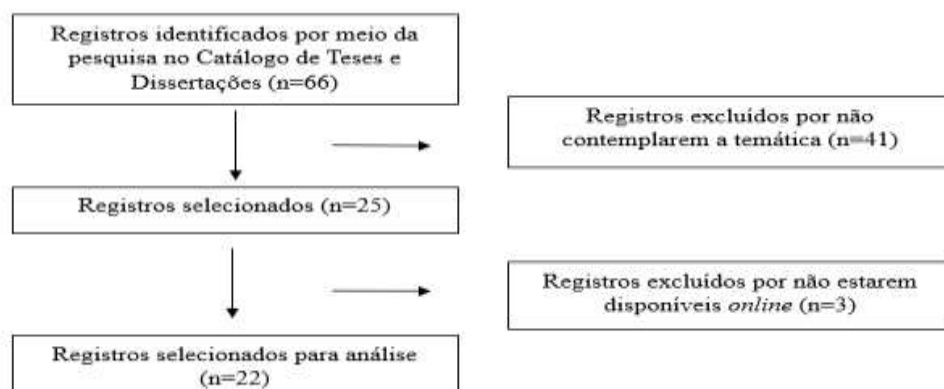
Registros identificados por meio da pesquisa no Catálogo de Teses e Dissertações (n=66)

Registros excluídos por não contemplarem a temática (n=41)

Registros selecionados (n=25)

Registros excluídos por não estarem disponíveis *online* (n=3)

Registros selecionados para análise (n=22)